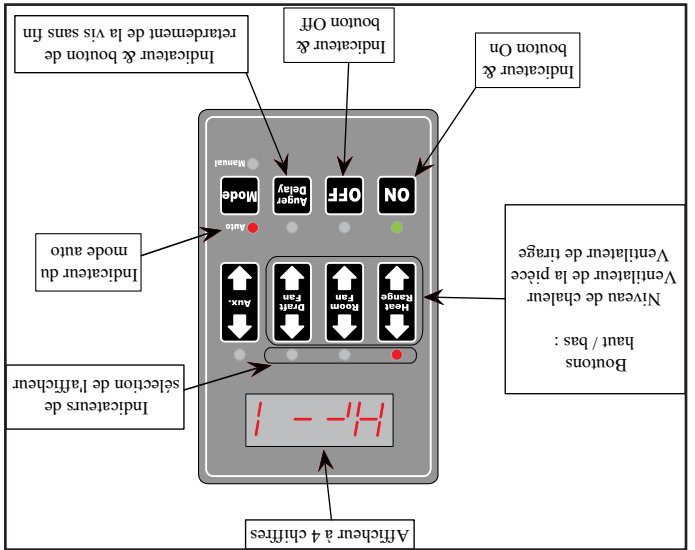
Indicateur & bouton de retardement de la vis sans fin

Indicateur & bouton Off

Indicateur & bouton On

Manual

Mode

Auger Delay

OFF

ON

Auto

Indicateur du mode auto

Boutons haut / bas :
Niveau de chaleur
Ventilateur de la pièce
Ventilateur de tirage

Aux.

Draft Fan

Room Fan

Heat Range

Indicateurs de sélection de l'afficheur

H- - 1

Afficheur à 4 chiffres